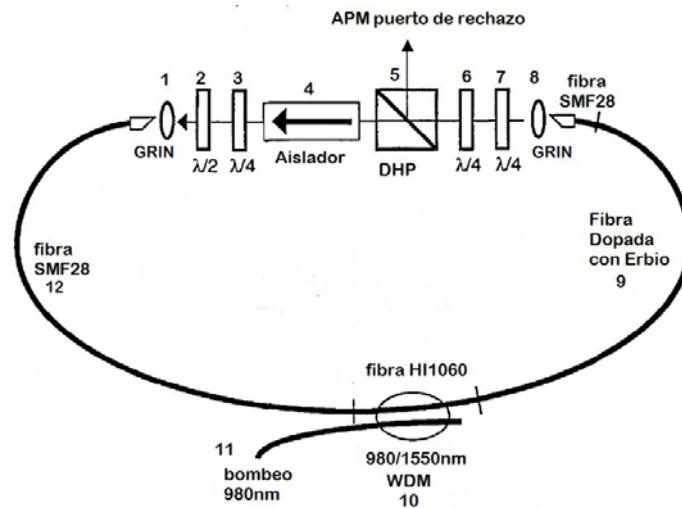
APM puerto de rechazo

1 2 3 4 5 6 7 8

GRIN $\lambda/2$ $\lambda/4$ Aislador DHP $\lambda/4$ $\lambda/4$ GRIN

fibra SMF28

Fibra Dopada con Erbio 9

fibra SMF28 12

fibra HI1060

11 bombeo 980nm

980/1550nm WDM 10